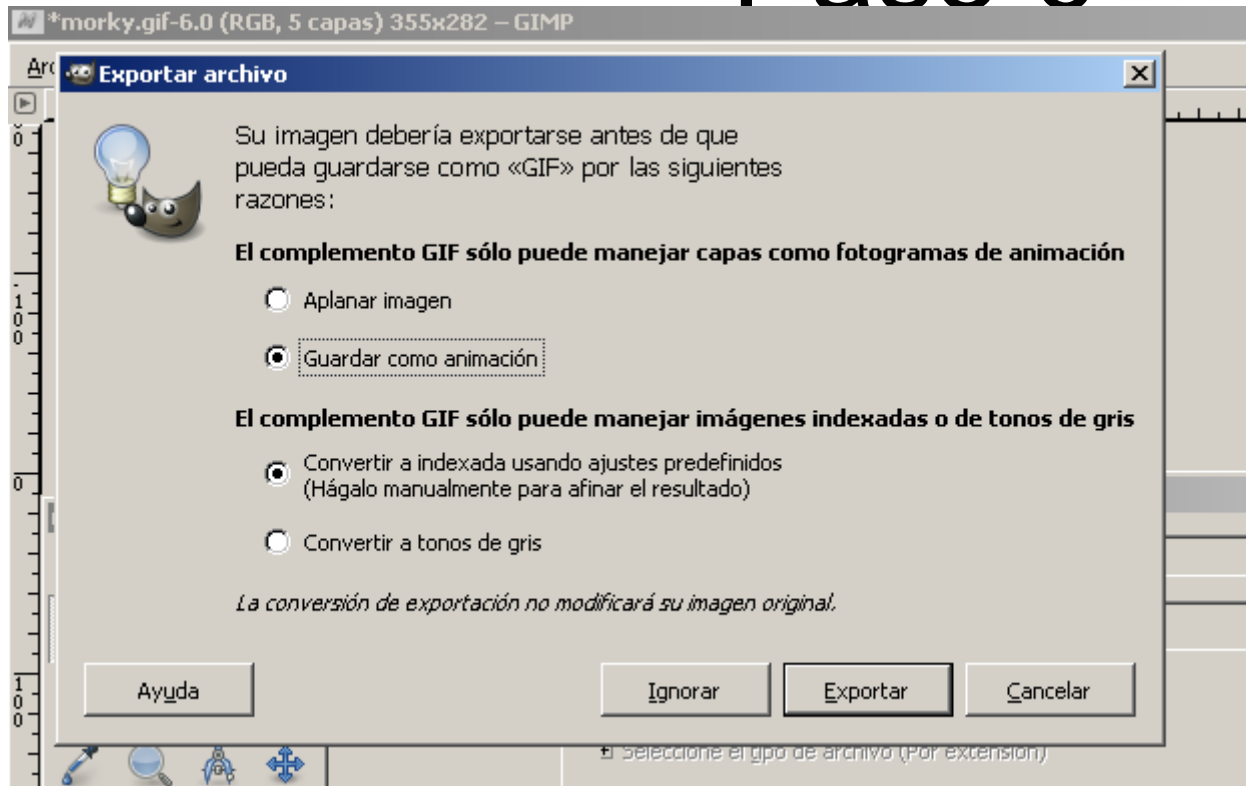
*morky.gif-6.0 (RGB, 5 capas) 355x282 – GIMP

Exportar archivo

Su imagen debería exportarse antes de que pueda guardarse como «GIF» por las siguientes razones:

El complemento GIF sólo puede manejar capas como fotogramas de animación

Aplanar imagen

Guardar como animación

El complemento GIF sólo puede manejar imágenes indexadas o de tonos de gris

Convertir a indexada usando ajustes predefinidos
(Hágalo manualmente para afinar el resultado)

Convertir a tonos de gris

La conversión de exportación no modificará su imagen original.

Ayuda

Ignorar

Exportar

Cancelar

Seleccione el tipo de archivo (Por extensión)